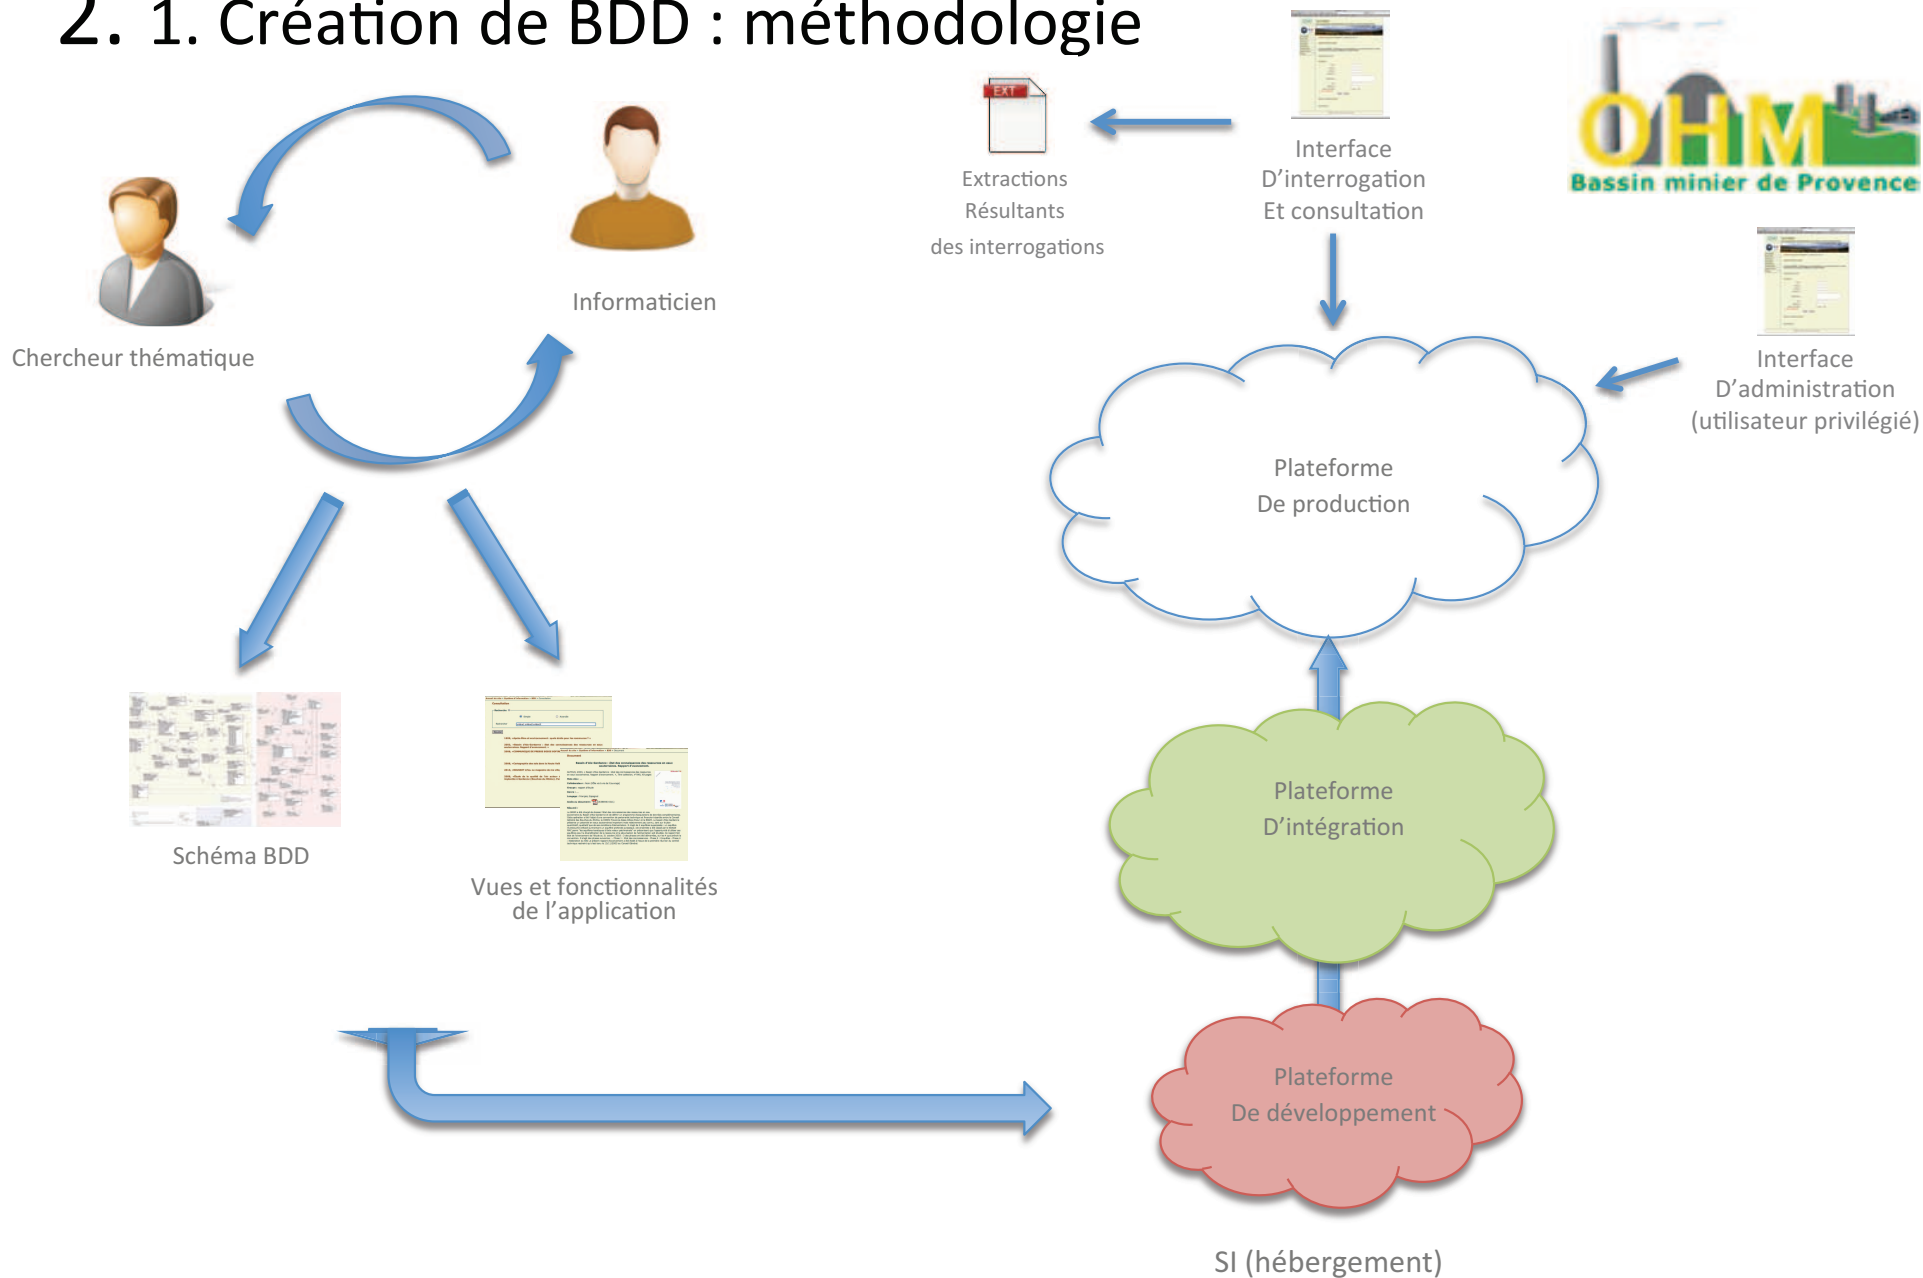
2. 1. Création de BDD : méthodologie

OHM
Bassin minier de Provence

EXT

Extractions
Résultants
des interrogations

Interface
D'interrogation
Et consultation

Chercheur thématique

Informaticien

Interface
D'administration
(utilisateur privilégié)

Plateforme
De production

Schéma BDD

Vues et fonctionnalités
de l'application

Plateforme
D'intégration

Plateforme
De développement

SI (hébergement)